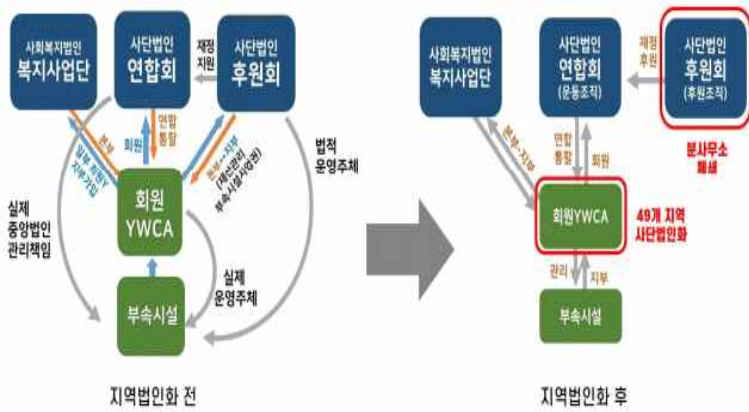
사회복지법인
복지사업단

사단법인
연합회

재정
지원

사단법인
후원회

본부
일부 회원YW
지부가입

연합
통합

회원

본부-지부
(재산관리
부속시설 운영권)

법적
운영주체

실제
중앙법인
관리책임

회원
YWCA

실제
운영주체

부속시설

지역법인화 전

사회복지법인
복지사업단

사단법인
연합회
(운동조직)

재정
후원

사단법인
후원회
(후원조직)

분사무소
폐쇄

본부-지부

연합
통합

회원

회원YWCA

49개 지역
사단법인화

관리

지부

부속시설

지역법인화 후